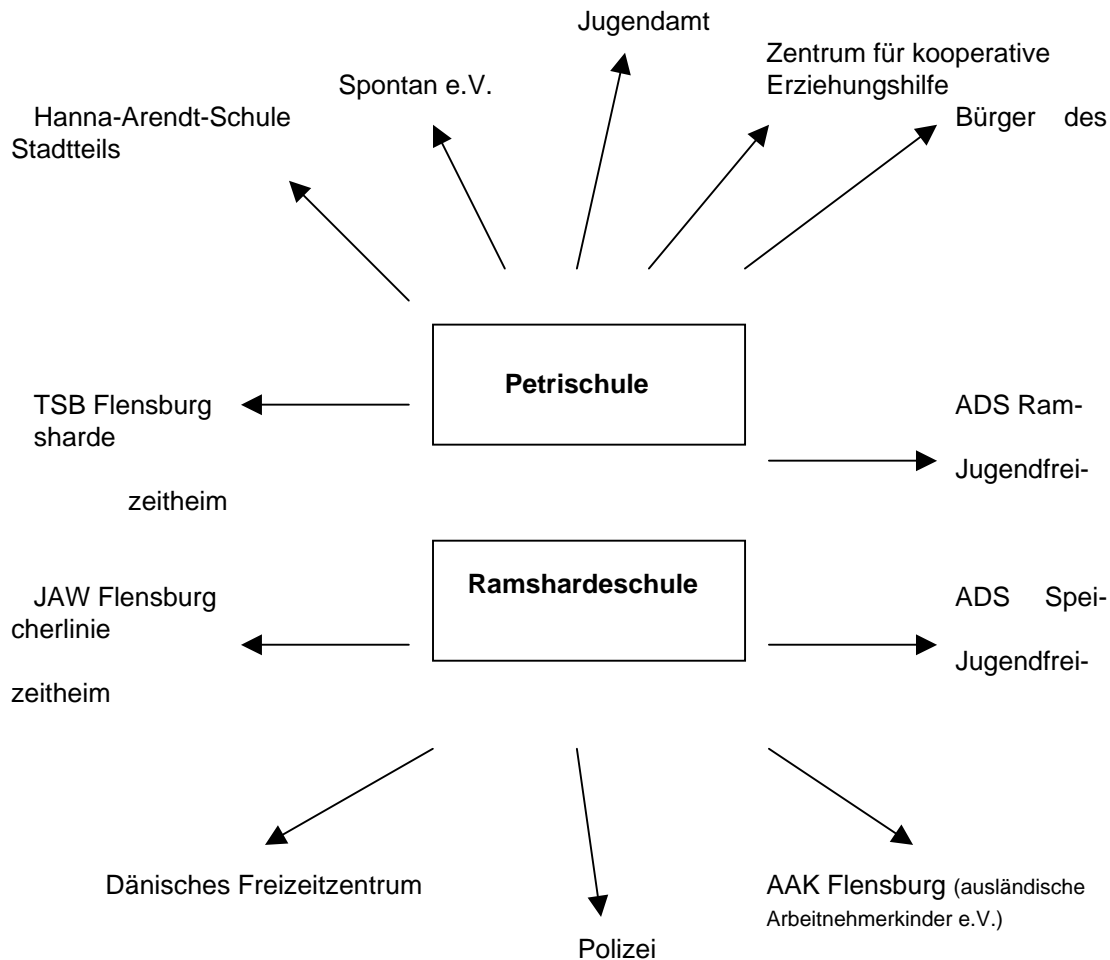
Jugendamt

Spontan e.V.

Zentrum für kooperative Erziehungshilfe

Hanna-Arendt-Schule

Bürger des Stadtteils

Petrischule

TSB Flensburg

ADS Ramsharde Jugendfreizeitheim

Ramshardeschule

JAW Flensburg

ADS Speicherlinie Jugendfreizeitheim

Dänisches Freizeitzentrum

AAK Flensburg (ausländische Arbeitnehmerkinder e.V.)

Polizei